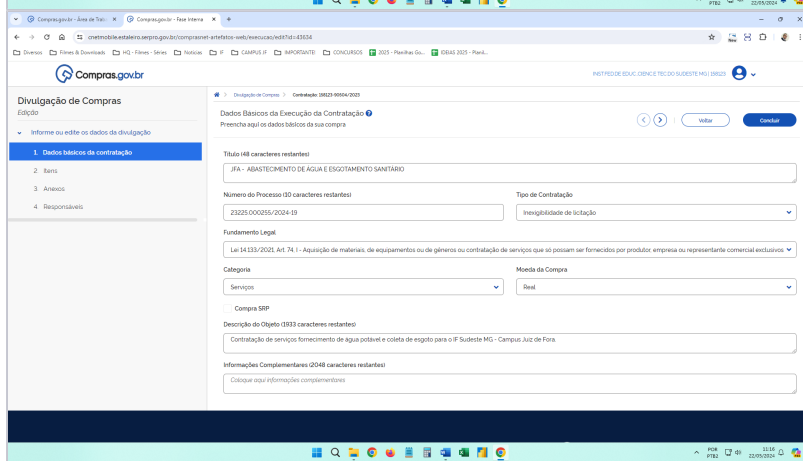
Compras.gov.br - Área de Trab ×
Compras.gov.br - Fase Interna ×
+
cnetmobile.estaleiro.serpro.gov.br/comprasnet-artefatos-web/execucao/edit?id=43634
Diversos
Filmes & Downloads
HQ - Filmes - Séries
Notícias
IF
CAMPUS IF
IMPORTANTE!
CONCURSOS
2023 - Planilhas Go...
IDEIAS 2025 - Planil...

Compras.gov.br
INST FED DE EDUC, CIENC E TEC DO SUDESTE MG | 158125

Divulgação de Compras
Edição
Informe ou edite os dados da divulgação
1. Dados básicos da contratação
2. Itens
3. Anexos
4. Responsáveis

Divulgação de Compras > Contratação: 158125-90004/2025

Dados Básicos da Execução da Contratação
Preencha aqui os dados básicos da sua compra
Voltar
Concluir

Título (48 caracteres restantes)
JFA - ABASTECIMENTO DE ÁGUA E ESGOTAMENTO SANITÁRIO

Número do Processo (30 caracteres restantes)
23225.000255/2024-19

Tipo de Contratação
Inexigibilidade de licitação

Fundamento Legal
Lei 14.133/2021, Art. 74, I - Aquisição de materiais, de equipamentos ou de gêneros ou contratação de serviços que só possam ser fornecidos por produtor, empresa ou representante comercial exclusivos

Categoria
Serviços

Moeda da Compra
Real

Compra SRP

Descrição do Objeto (1933 caracteres restantes)
Contratação de serviços fornecimento de água potável e coleta de esgoto para o IF Sudeste MG - Campus Juiz de Fora.

Informações Complementares (2048 caracteres restantes)
Coloque aqui informações complementares

POR PTB2
11:16
22/05/2024